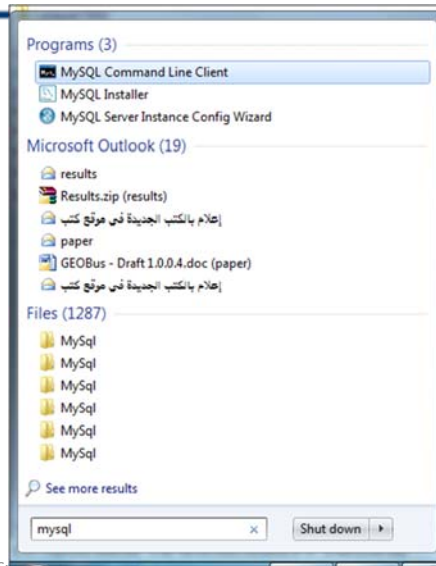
Programs (3)

MySQL Command Line Client

MySQL Installer

MySQL Server Instance Config Wizard

Microsoft Outlook (19)

results

Results.zip (results)

إعلام بالكتب الجديدة في موقع كتب

paper

GEOBus - Draft 1.0.0.4.doc (paper)

إعلام بالكتب الجديدة في موقع كتب

Files (1287)

MySql

MySql

MySql

MySql

MySql

MySql

See more results

mysql

×

Shut down